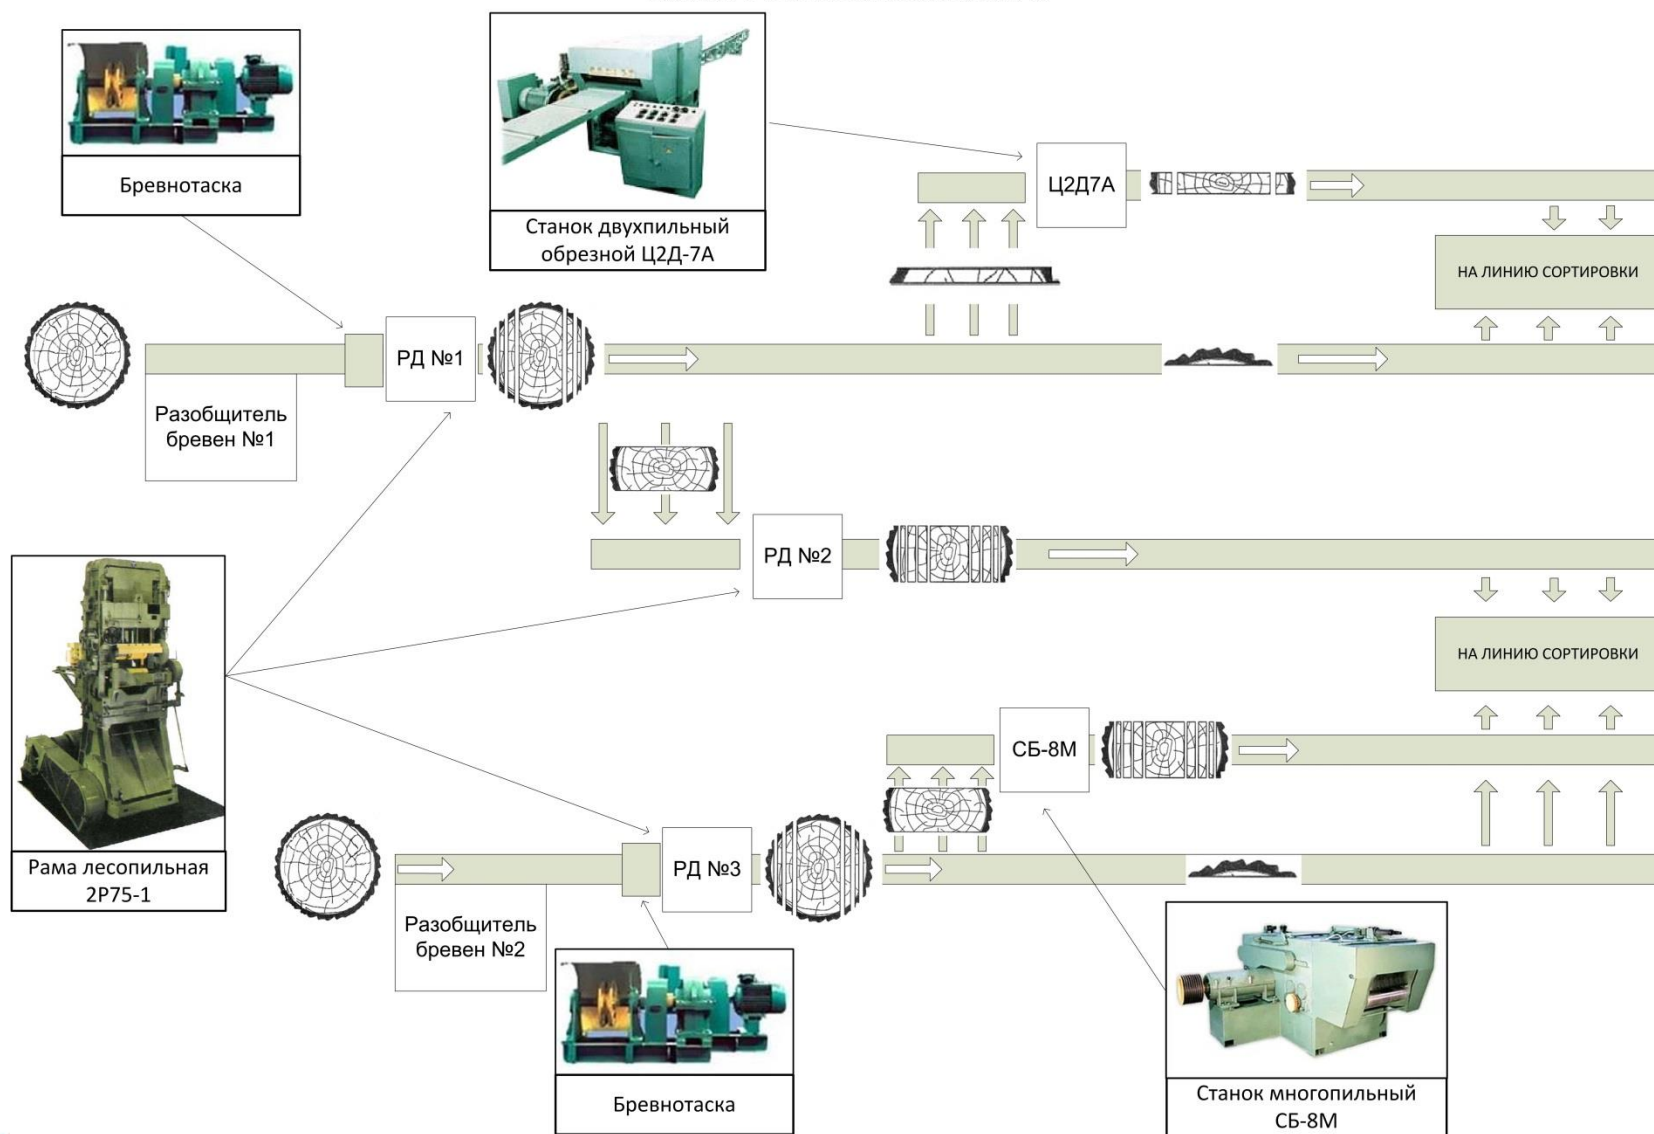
Бревнотаска

Станок двухпильный обрезной Ц2Д-7А

Ц2Д7А

НА ЛИНИЮ СОРТИРОВКИ

РД №1

Разобщитель бревен №1

РД №2

НА ЛИНИЮ СОРТИРОВКИ

СБ-8М

Рама лесопильная 2Р75-1

РД №3

Разобщитель бревен №2

Бревнотаска

Станок многопильный СБ-8М